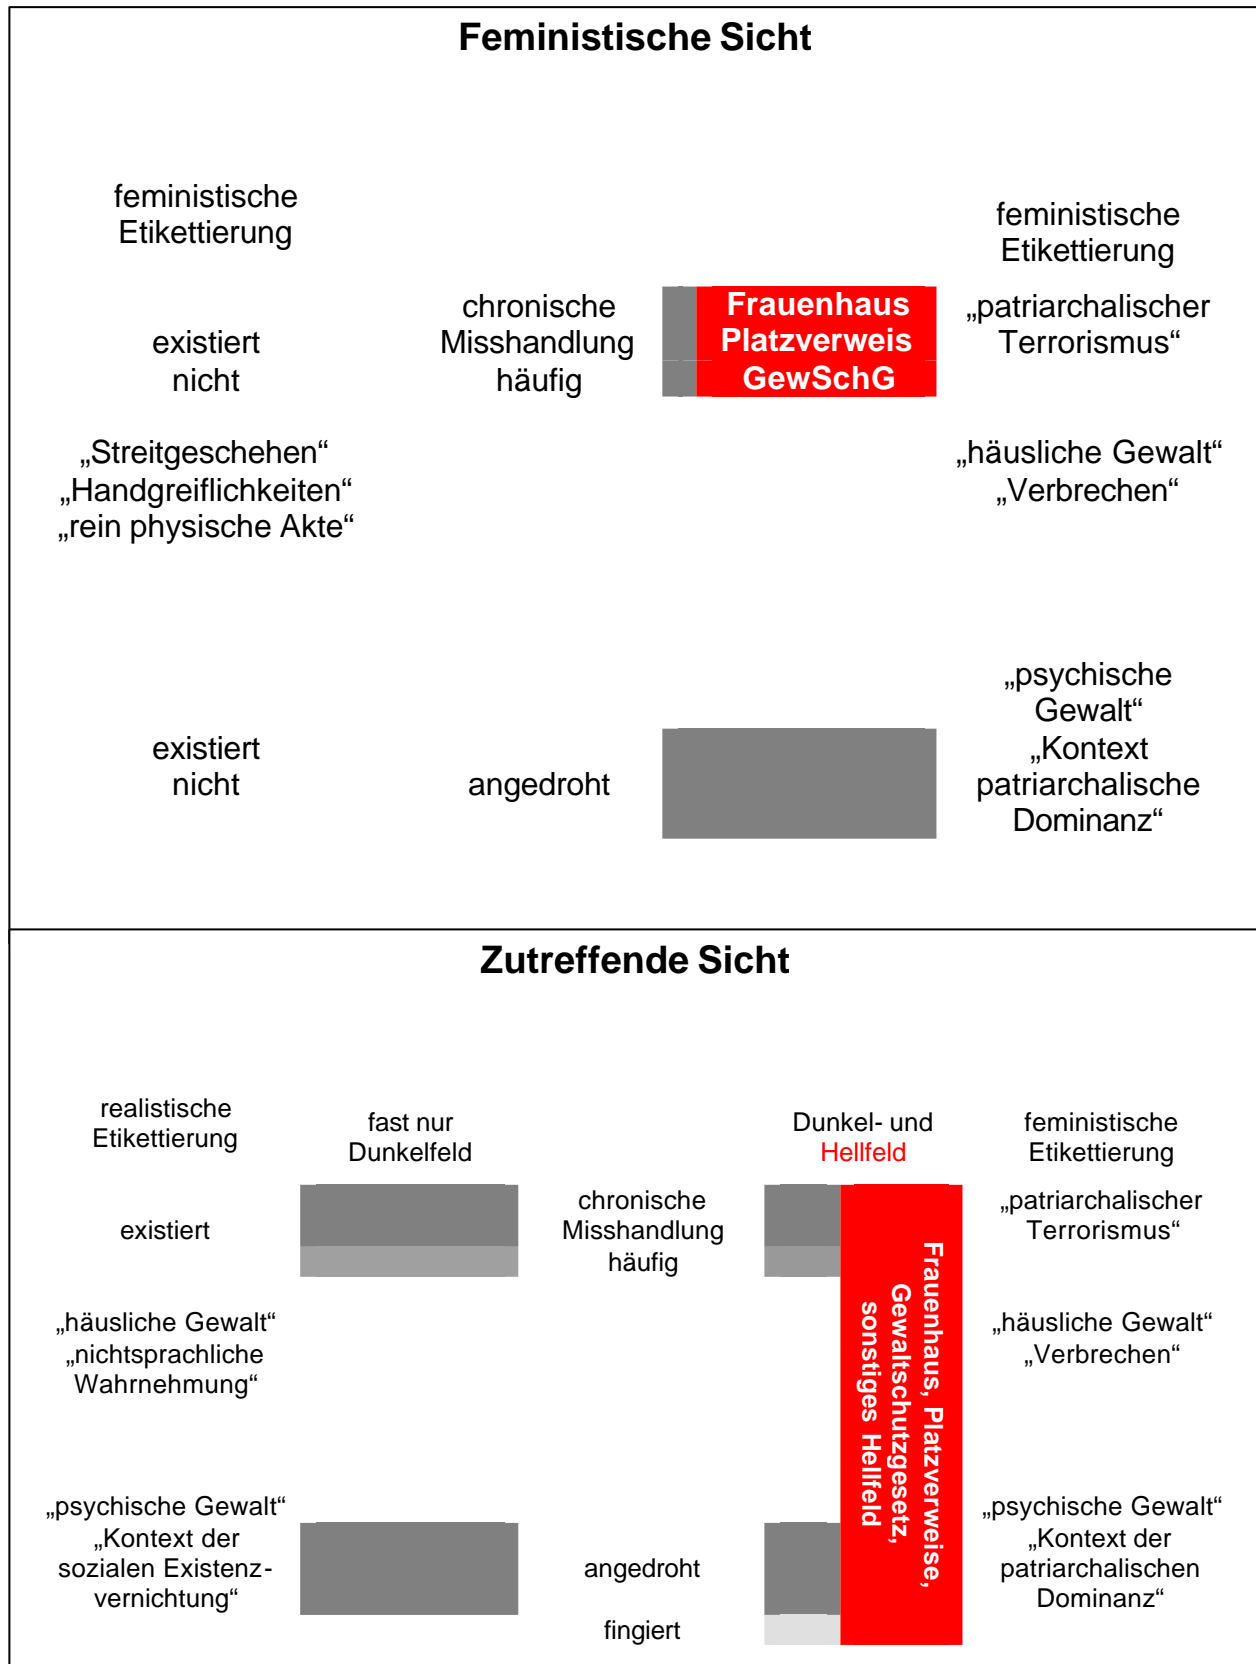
Feministische Sicht

feministische Etikettierung

feministische Etikettierung

existiert nicht

chronische Misshandlung häufig

Frauenhaus Platzverweis GewSchG

„patriarchalischer Terrorismus“

„Streitgeschehen“ „Handgreiflichkeiten“ „rein physische Akte“

„häusliche Gewalt“ „Verbrechen“

existiert nicht

angedroht

„psychische Gewalt“ „Kontext patriarchalische Dominanz“

Zutreffende Sicht

realistische Etikettierung

fast nur Dunkelfeld

Dunkel- und Hellfeld

feministische Etikettierung

existiert

chronische Misshandlung häufig

„patriarchalischer Terrorismus“

Frauenhaus, Platzverweise, Gewaltschutzgesetz, sonstiges Hellfeld

„häusliche Gewalt“ „nichtsprachliche Wahrnehmung“

„häusliche Gewalt“ „Verbrechen“

„psychische Gewalt“ „Kontext der sozialen Existenzvernichtung“

angedroht

fingiert

„psychische Gewalt“ „Kontext der patriarchalischen Dominanz“